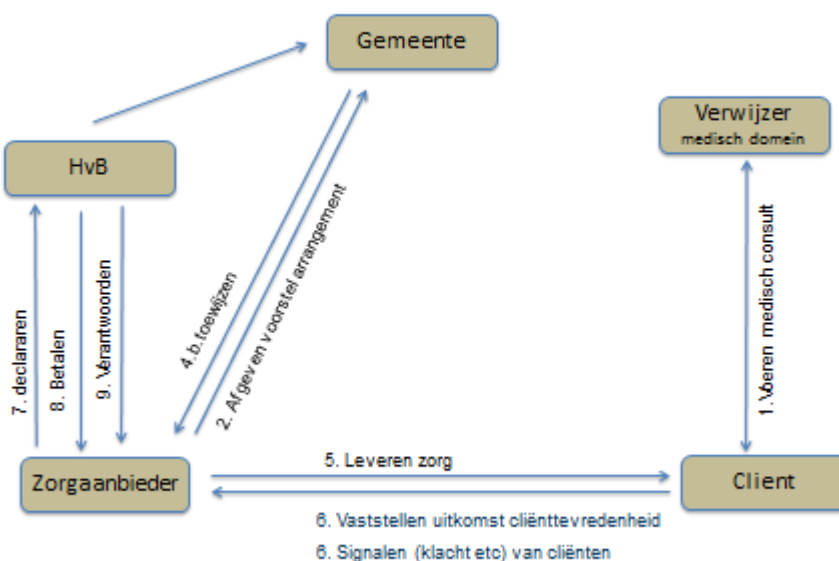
Gemeente

Verwijzer
medisch domein

HvB

7. declararen

8. Betalen

9. Verantwoorden

4.b.toewijzen

2. Afgeven voorstel arrangement

1. Voeren medisch consult

Zorgaanbieder

5. Leveren zorg

Client

6. Vaststellen uitkomst cliënttevredenheid

6. Signalen (klacht etc) van cliënten